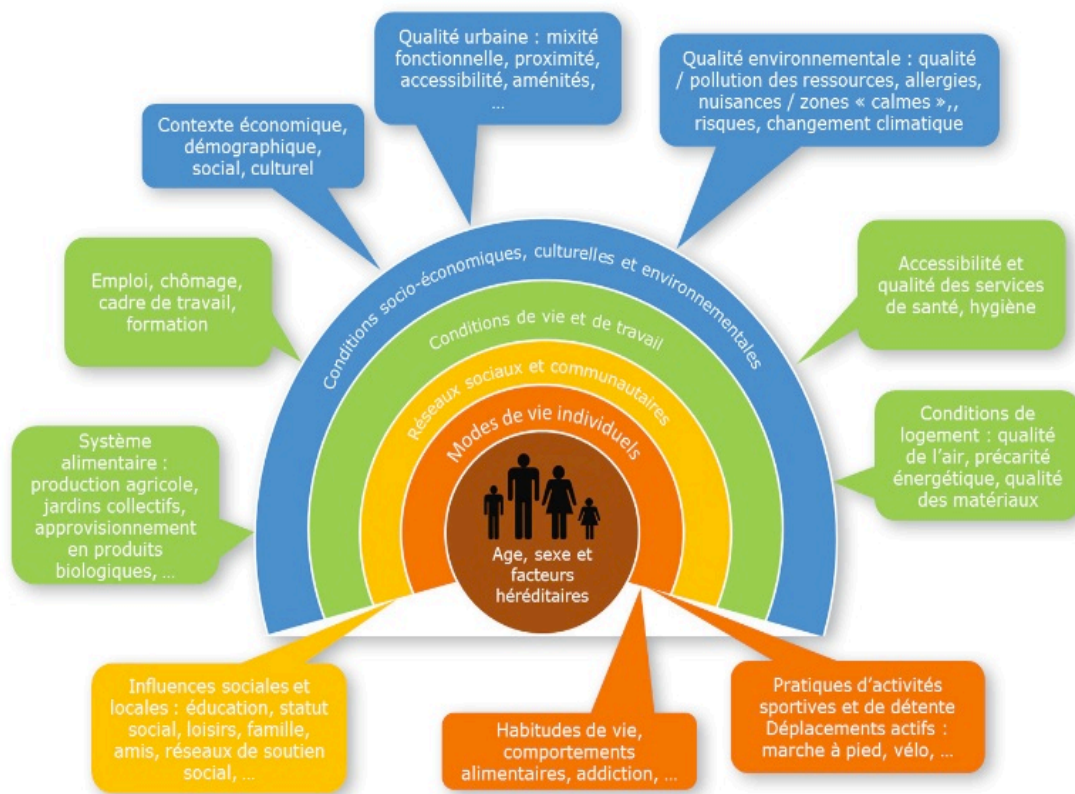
Contexte économique, démographique, social, culturel

Qualité urbaine : mixité fonctionnelle, proximité, accessibilité, aménités, …

Qualité environnementale : qualité / pollution des ressources, allergies, nuisances / zones « calmes »,, risques, changement climatique

Emploi, chômage, cadre de travail, formation

Accessibilité et qualité des services de santé, hygiène

Conditions socio-économiques, culturelles et environnementales

Conditions de vie et de travail

Réseaux sociaux et communautaires

Modes de vie individuels

Age, sexe et facteurs héréditaires

Système alimentaire : production agricole, jardins collectifs, approvisionnement en produits biologiques, …

Conditions de logement : qualité de l'air, précarité énergétique, qualité des matériaux

Influences sociales et locales : éducation, statut social, loisirs, famille, amis, réseaux de soutien social, …

Habitudes de vie, comportements alimentaires, addiction, …

Pratiques d'activités sportives et de détente
Déplacements actifs : marche à pied, vélo, …